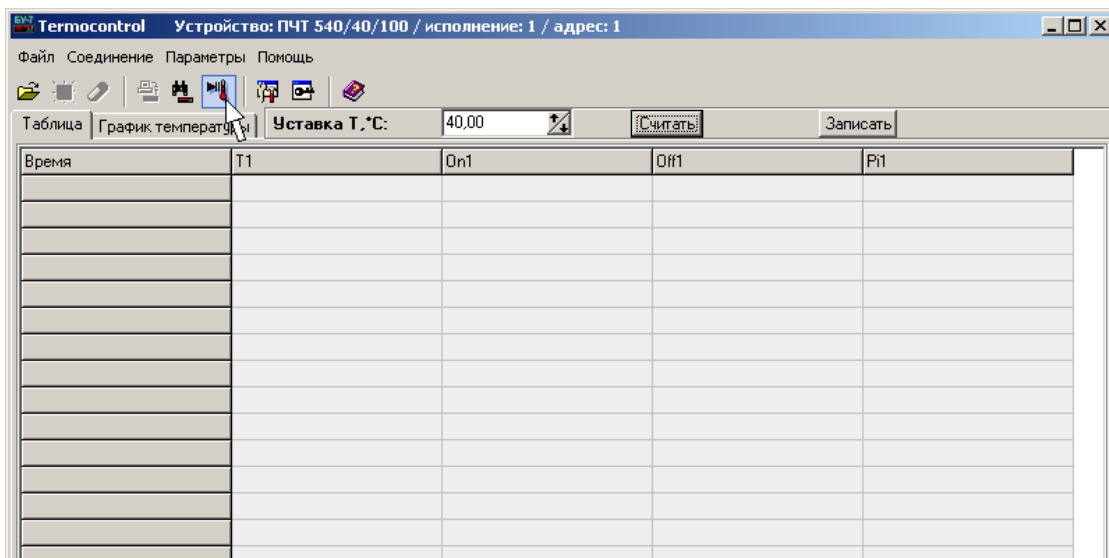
Termocontrol Устройство: ПЧТ 540/40/100 / исполнение: 1 / адрес: 1

Файл Соединение Параметры Помощь

Таблица График температуры Уставка Т,°С: 40,00 Считать Записать

| Время | T1 | On1 | Off1 | Pi1 |
|---|---|---|---|---|
| | | | | |
| | | | | |
| | | | | |
| | | | | |
| | | | | |
| | | | | |
| | | | | |
| | | | | |
| | | | | |
| | | | | |
| | | | | |
| | | | | |
| | | | | |
| | | | | |
| | | | | |